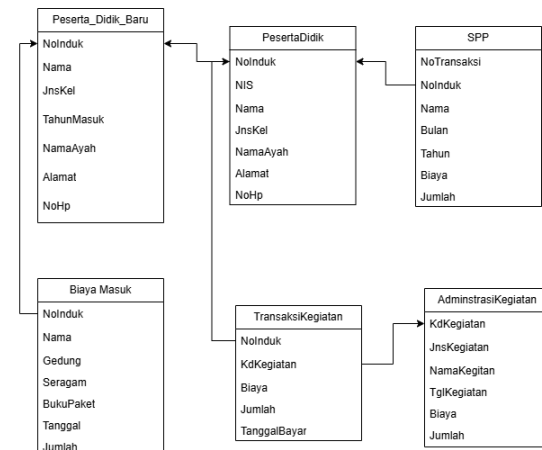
Peserta_Didik_Baru
NoInduk
Nama
JnsKel
TahunMasuk
NamaAyah
Alamat
NoHp

PesertaDidik
NoInduk
NIS
Nama
JnsKel
NamaAyah
Alamat
NoHp

SPP
NoTransaksi
NoInduk
Nama
Bulan
Tahun
Biaya
Jumlah

Biaya Masuk
NoInduk
Nama
Gedung
Seragam
BukuPaket
Tanggal
Jumlah

TransaksiKegiatan
NoInduk
KdKegiatan
Biaya
Jumlah
TanggalBayar

AdminstrasiKegiatan
KdKegiatan
JnsKegiatan
NamaKegitan
TglKegiatan
Biaya
Jumlah